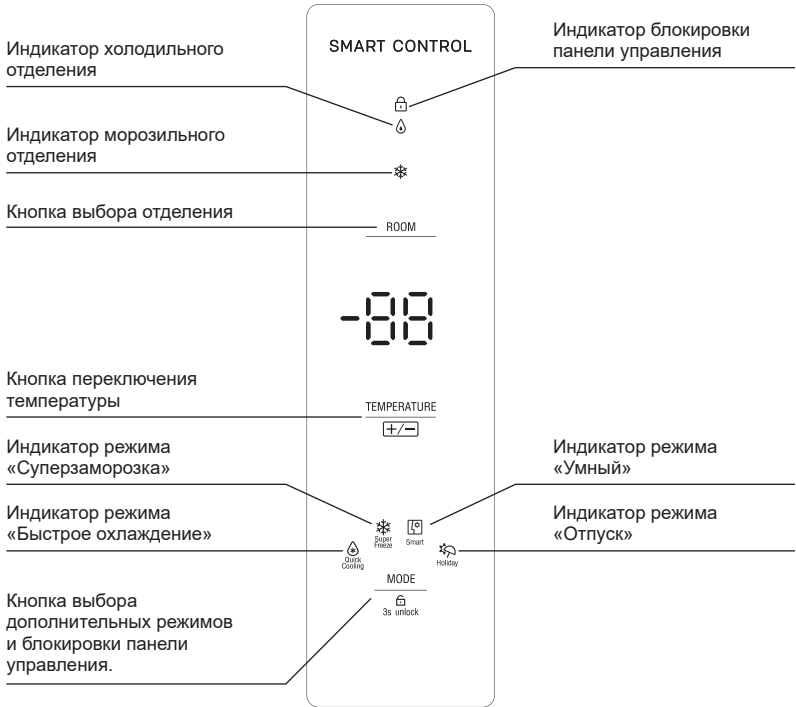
Индикатор холодильного отделения

SMART CONTROL

Индикатор блокировки панели управления

Индикатор морозильного отделения

Кнопка выбора отделения

ROOM

-88

Кнопка переключения температуры

TEMPERATURE

+/−

Индикатор режима «Суперзаморозка»

Индикатор режима «Умный»

Индикатор режима «Быстрое охлаждение»

Индикатор режима «Отпуск»

Super Freeze

Smart

Quick Cooling

Holiday

MODE

3s unlock

Кнопка выбора дополнительных режимов и блокировки панели управления.